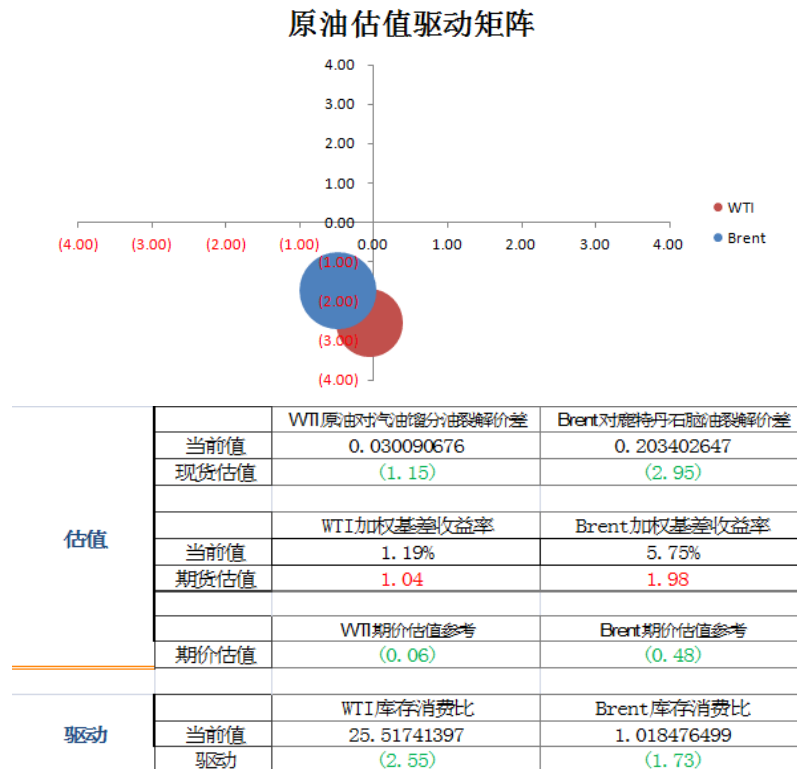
原油估值驱动矩阵

4.00
3.00
2.00
1.00
0.00
(4.00) (3.00) (2.00) (1.00) 0.00 1.00 2.00 3.00 4.00
(1.00)
(2.00)
(3.00)
(4.00)

WTI
Brent

| | | WTI原油对汽油馏分油裂解价差 | Brent对鹿特丹石脑油裂解价差 |
|---|---|---|---|
| | 当前值 | 0.030090676 | 0.203402647 |
| | 现货估值 | (1.15) | (2.95) |
| | | | |
| | | WTI加权基差收益率 | Brent加权基差收益率 |
| 估值 | 当前值 | 1.19% | 5.75% |
| | 期货估值 | 1.04 | 1.98 |
| | | | |
| | | WTI期价估值参考 | Brent期价估值参考 |
| | 期价估值 | (0.06) | (0.48) |
| | | | |
| | | WTI库存消费比 | Brent库存消费比 |
| 驱动 | 当前值 | 25.51741397 | 1.018476499 |
| | 驱动 | (2.55) | (1.73) |